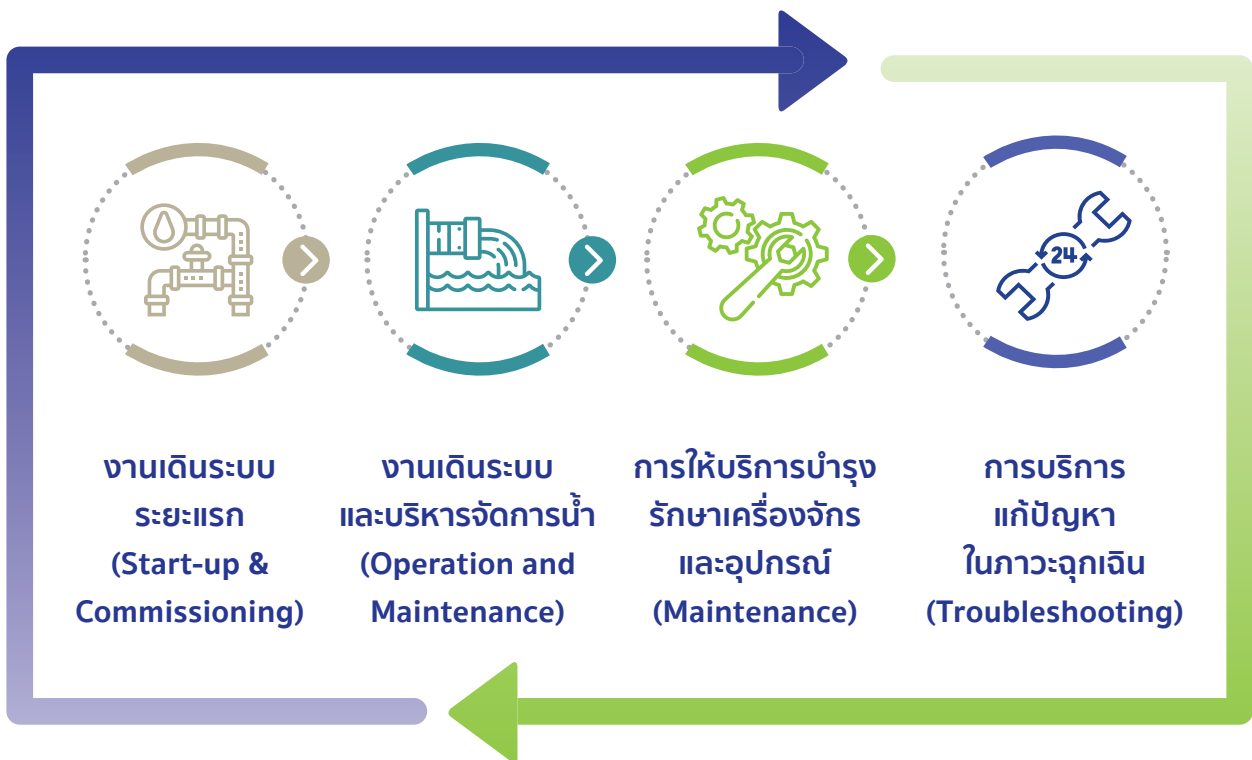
งานเดินระบบ
ระยะแรก
(Start-up &
Commissioning)

งานเดินระบบ
และบริหารจัดการน้ำ
(Operation and
Maintenance)

การให้บริการบำรุง
รักษาเครื่องจักร
และอุปกรณ์
(Maintenance)

24

การบริการ
แก้ปัญหา
ในภาวะฉุกเฉิน
(Troubleshooting)